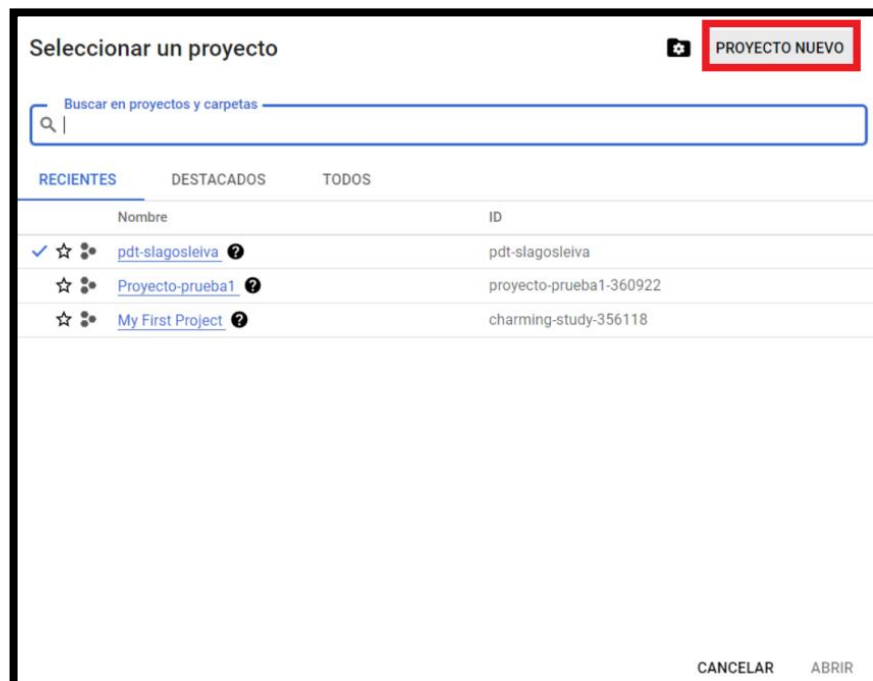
Seleccionar un proyecto

PROYECTO NUEVO

Buscar en proyectos y carpetas

RECIENTES DESTACADOS TODOS

| | Nombre | ID |
|---|---|---|
| ✓ | pdt-slagosleiva | pdt-slagosleiva |
| | Proyecto-prueba1 | proyecto-prueba1-360922 |
| | My First Project | charming-study-356118 |

CANCELAR ABRIR